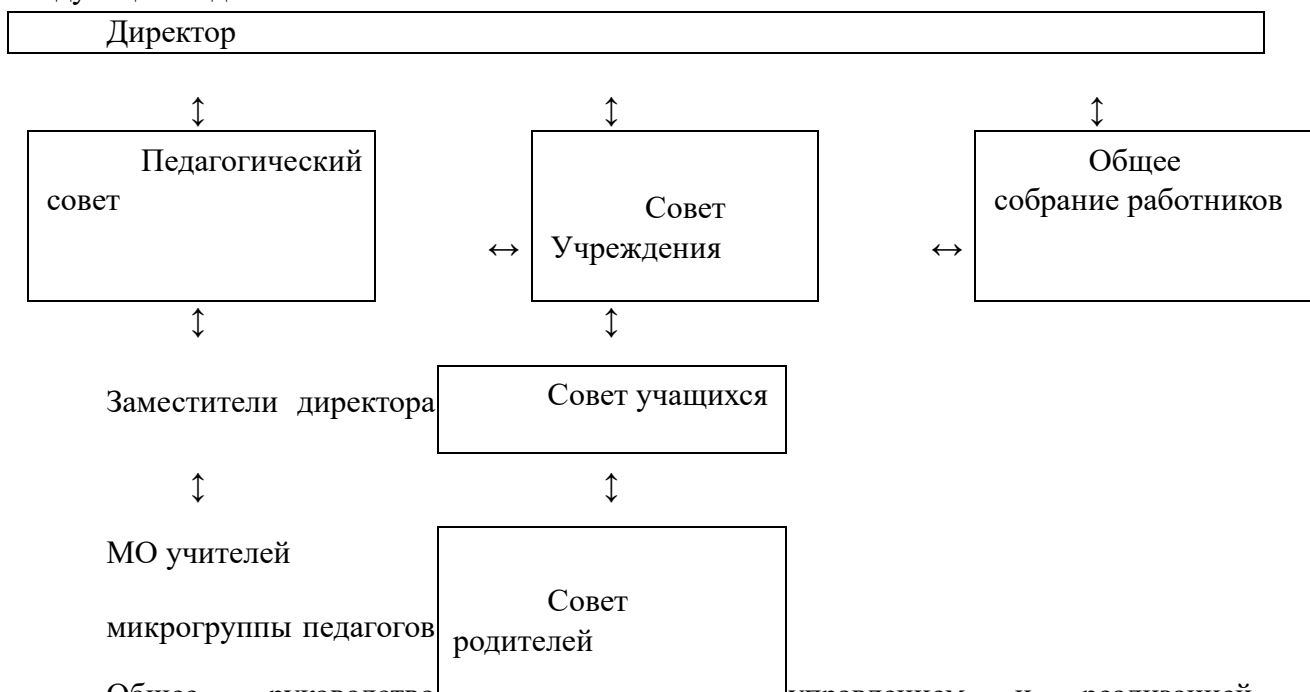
Директор

Педагогический совет

Совет Учреждения

Общее собрание работников

Заместители директора

Совет учащихся

МО учителей

микрогруппы педагогов

Совет родителей

Общее руководство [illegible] управлением и реализацией